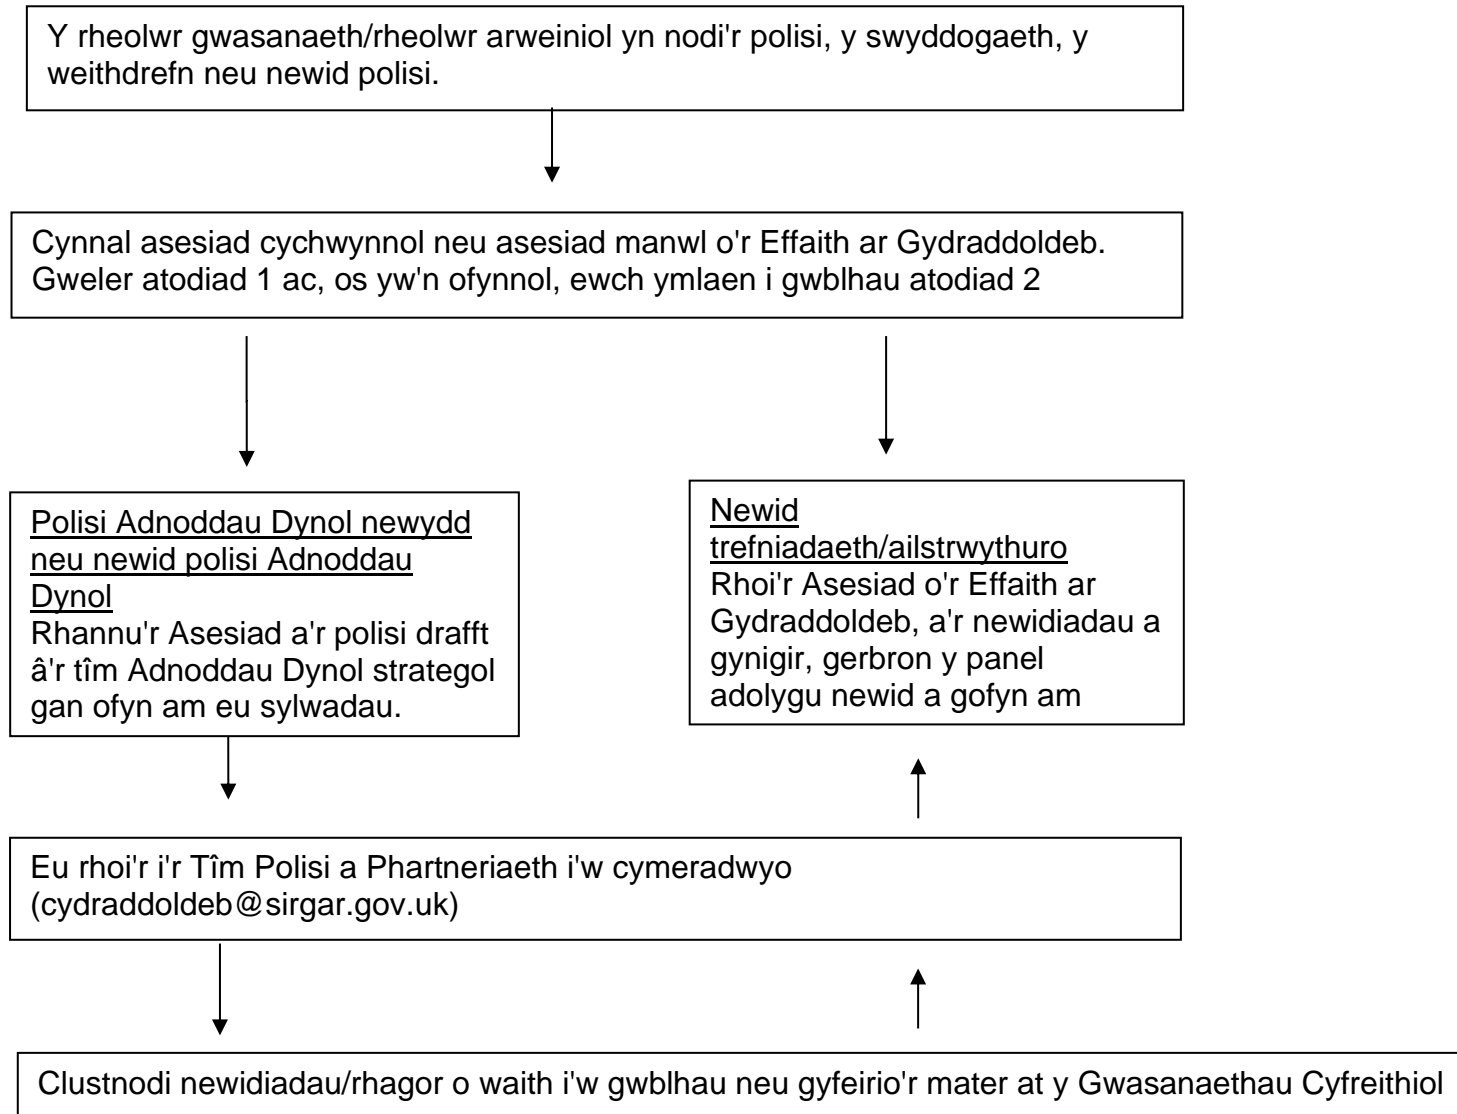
Y rheolwr gwasanaeth/rheolwr arweiniol yn nodi'r polisi, y swyddogaeth, y weithdrefn neu newid polisi.

Cynnal asesiad cychwynnol neu asesiad manwl o'r Effaith ar Gydraddoldeb. Gweler atodiad 1 ac, os yw'n ofynnol, ewch ymlaen i gwblhau atodiad 2

Polisi Adnoddau Dynol newydd neu newid polisi Adnoddau Dynol
Rhannu'r Asesiad a'r polisi drafft â'r tîm Adnoddau Dynol strategol gan ofyn am eu sylwadau.

Newid trefniadaeth/ailstrwythuro
Rhoi'r Asesiad o'r Effaith ar Gydraddoldeb, a'r newidiadau a gynigir, gerbron y panel adolygu newid a gofyn am

Eu rhoi'r i'r Tîm Polisi a Phartneriaeth i'w cymeradwyo (cydraddoldeb@sirgar.gov.uk)

Clustnodi newidiadau/rhagor o waith i'w gwblhau neu gyfeirio'r mater at y Gwasanaethau Cyfreithiol